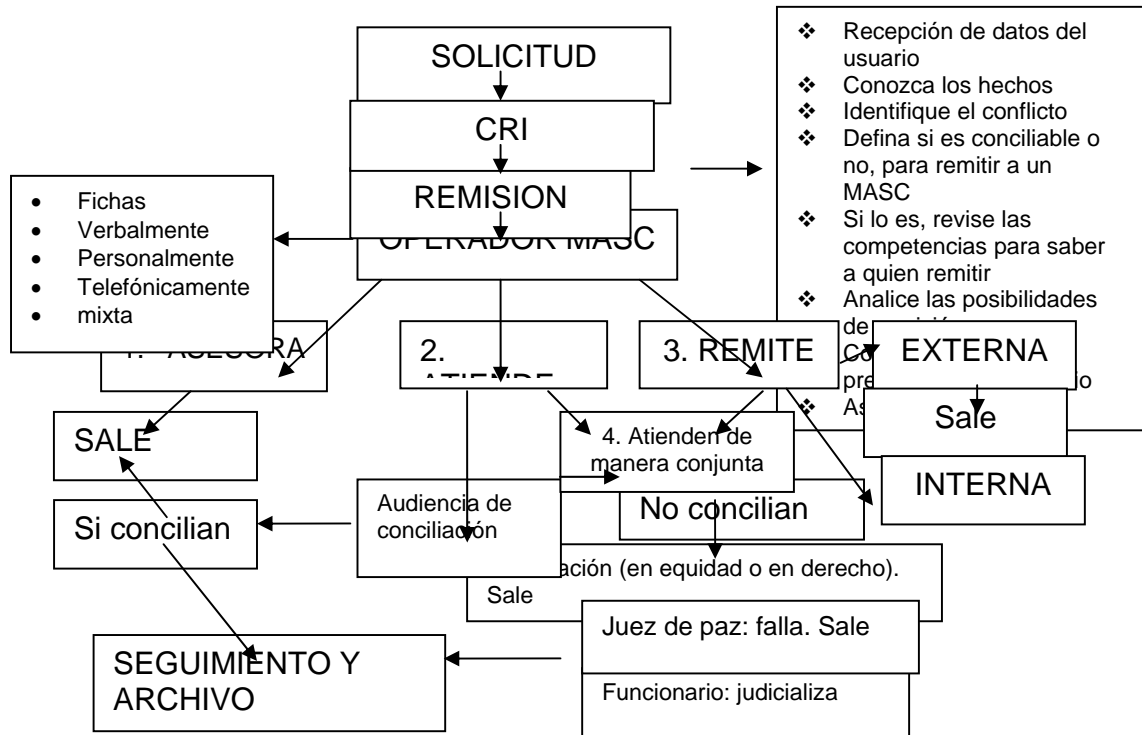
SOLICITUD

CRI

REMISION

OPERADOR MASC

- Recepción de datos del usuario
- Conozca los hechos
- Identifique el conflicto
- Defina si es conciliable o no, para remitir a un MASC
- Si lo es, revise las competencias para saber a quien remitir
- Analice las posibilidades de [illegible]
- Co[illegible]
- pre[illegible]o
- As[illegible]

- Fichas
- Verbalmente
- Personalmente
- Telefónicamente
- mixta

1. ASESORA

2. ATIENDE

3. REMITE

EXTERNA

Sale

INTERNA

SALE

4. Atienden de manera conjunta

Audiencia de conciliación

Si concilian

No concilian

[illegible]ación (en equidad o en derecho). Sale

Juez de paz: falla. Sale

Funcionario: judicializa

SEGUIMIENTO Y ARCHIVO